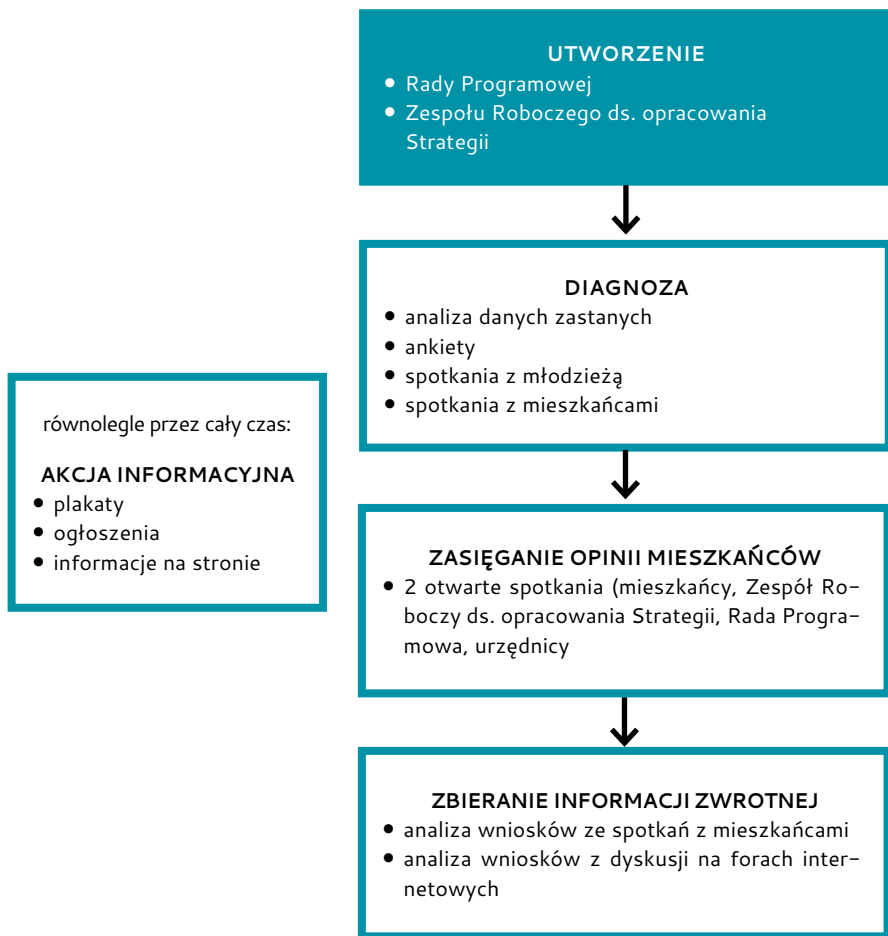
UTWORZENIE
• Rady Programowej
• Zespołu Roboczego ds. opracowania Strategii

DIAGNOZA
• analiza danych zastanych
• ankiety
• spotkania z młodzieżą
• spotkania z mieszkańcami

równolegle przez cały czas:

AKCJA INFORMACYJNA
• plakaty
• ogłoszenia
• informacje na stronie

ZASIĘGANIE OPINII MIESZKAŃCÓW
• 2 otwarte spotkania (mieszkańcy, Zespół Roboczy ds. opracowania Strategii, Rada Programowa, urzędnicy

ZBIERANIE INFORMACJI ZWROTNEJ
• analiza wniosków ze spotkań z mieszkańcami
• analiza wniosków z dyskusji na forach internetowych